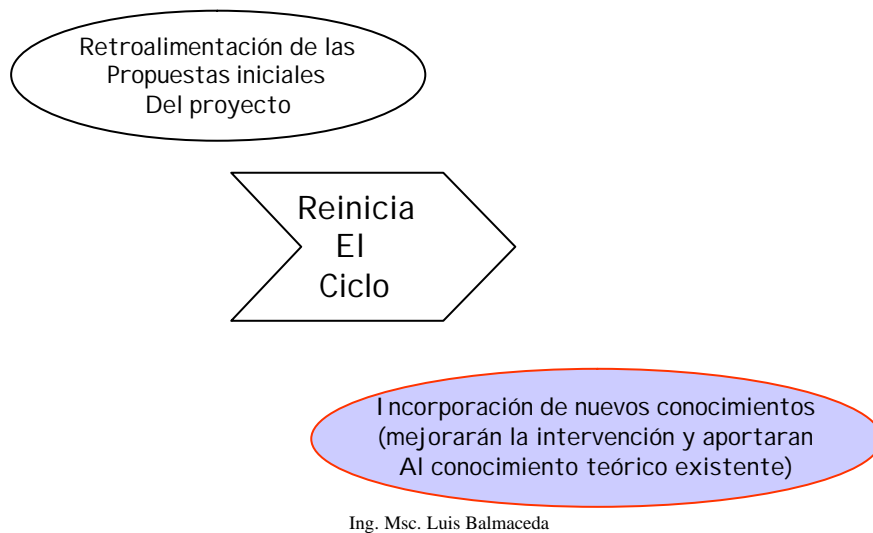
Retroalimentación de las Propuestas iniciales Del proyecto

Reinicia El Ciclo

Incorporación de nuevos conocimientos (mejorarán la intervención y aportaran Al conocimiento teórico existente)

Ing. Msc. Luis Balmaceda